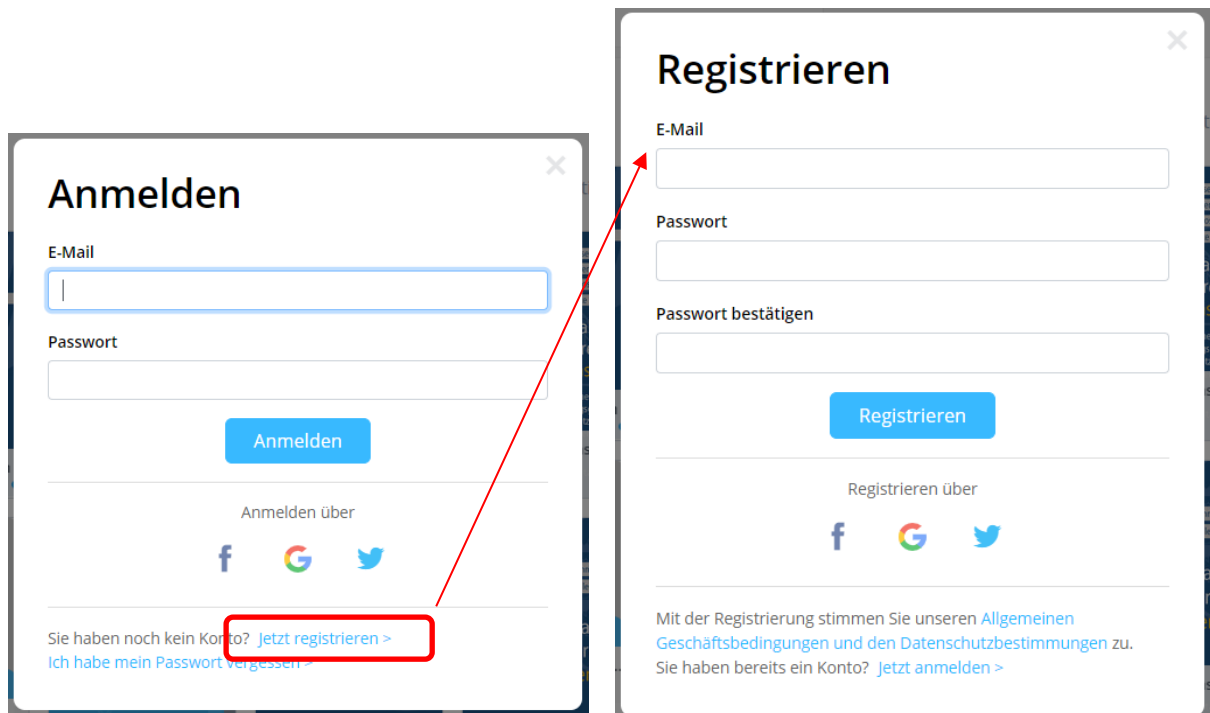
×

Anmelden

E-Mail

Passwort

Anmelden

Anmelden über

Sie haben noch kein Konto? Jetzt registrieren >
Ich habe mein Passwort vergessen >

×

Registrieren

E-Mail

Passwort

Passwort bestätigen

Registrieren

Registrieren über

Mit der Registrierung stimmen Sie unseren Allgemeinen Geschäftsbedingungen und den Datenschutzbestimmungen zu.
Sie haben bereits ein Konto? Jetzt anmelden >